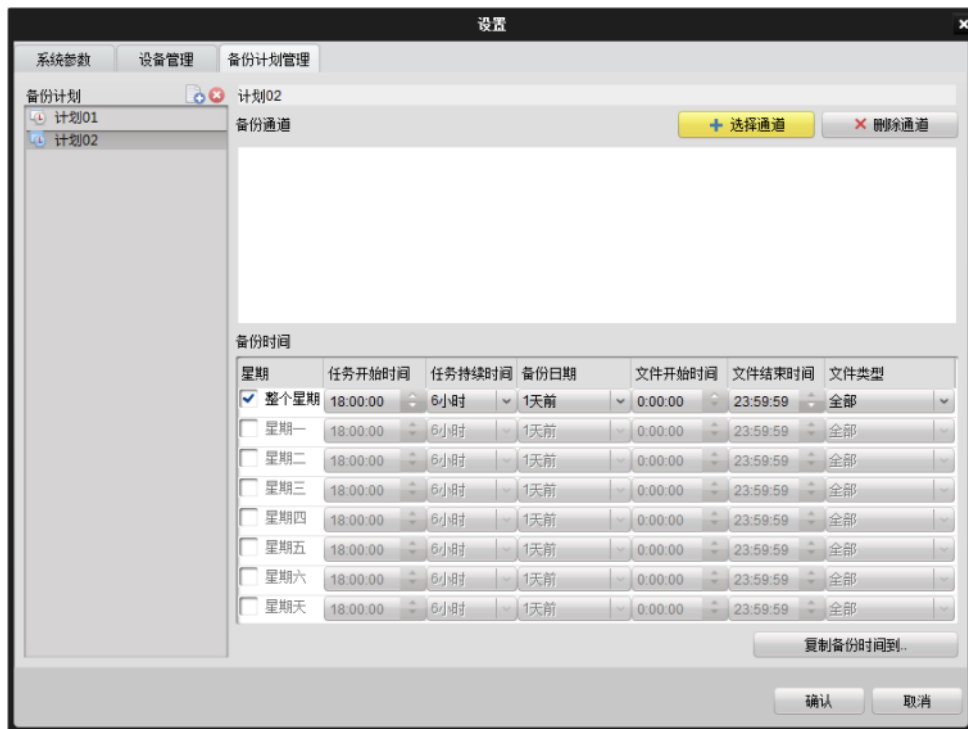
设置

系统参数 设备管理 备份计划管理

备份计划
计划01
计划02

计划02
备份通道
+ 选择通道
× 删除通道

备份时间

| 星期 | 任务开始时间 | 任务持续时间 | 备份日期 | 文件开始时间 | 文件结束时间 | 文件类型 |
|---|---|---|---|---|---|---|
| ✓ 整个星期 | 18:00:00 | 6小时 | 1天前 | 0:00:00 | 23:59:59 | 全部 |
| 星期一 | 18:00:00 | 6小时 | 1天前 | 0:00:00 | 23:59:59 | 全部 |
| 星期二 | 18:00:00 | 6小时 | 1天前 | 0:00:00 | 23:59:59 | 全部 |
| 星期三 | 18:00:00 | 6小时 | 1天前 | 0:00:00 | 23:59:59 | 全部 |
| 星期四 | 18:00:00 | 6小时 | 1天前 | 0:00:00 | 23:59:59 | 全部 |
| 星期五 | 18:00:00 | 6小时 | 1天前 | 0:00:00 | 23:59:59 | 全部 |
| 星期六 | 18:00:00 | 6小时 | 1天前 | 0:00:00 | 23:59:59 | 全部 |
| 星期天 | 18:00:00 | 6小时 | 1天前 | 0:00:00 | 23:59:59 | 全部 |

复制备份时间到..

确认 取消